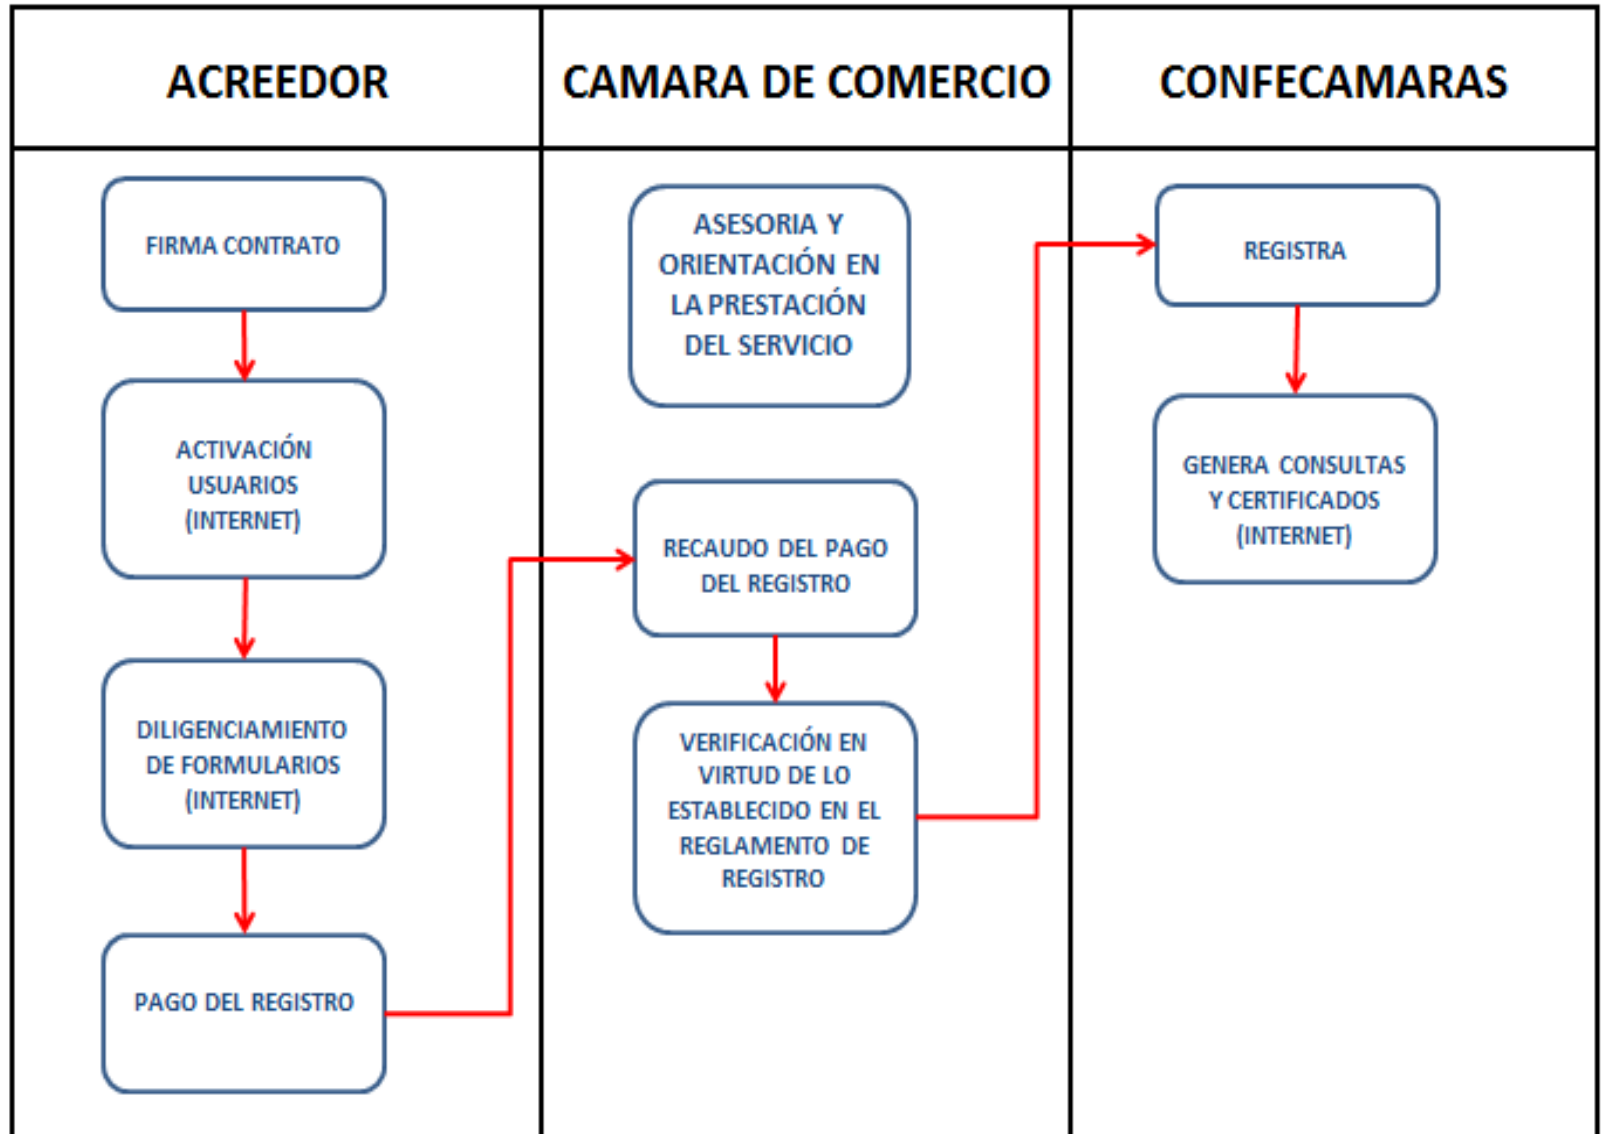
| ACREEDOR | CAMARA DE COMERCIO | CONFECAMARAS |
|---|---|---|

FIRMA CONTRATO

ACTIVACIÓN USUARIOS (INTERNET)

DILIGENCIAMIENTO DE FORMULARIOS (INTERNET)

PAGO DEL REGISTRO

ASESORIA Y ORIENTACIÓN EN LA PRESTACIÓN DEL SERVICIO

RECAUDO DEL PAGO DEL REGISTRO

VERIFICACIÓN EN VIRTUD DE LO ESTABLECIDO EN EL REGLAMENTO DE REGISTRO

REGISTRA

GENERA CONSULTAS Y CERTIFICADOS (INTERNET)